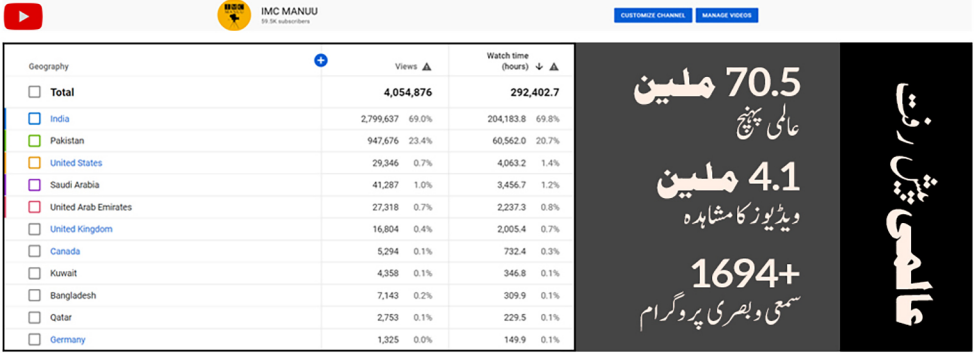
IMC MANUU
59.5K subscribers

CUSTOMIZE CHANNEL | MANAGE VIDEOS

| Geography | Views | | Watch time (hours) | |
|---|---|---|---|---|
| Total | 4,054,876 | | 292,402.7 | |
| India | 2,799,637 | 69.0% | 204,183.8 | 69.8% |
| Pakistan | 947,676 | 23.4% | 60,562.0 | 20.7% |
| United States | 29,346 | 0.7% | 4,063.2 | 1.4% |
| Saudi Arabia | 41,287 | 1.0% | 3,456.7 | 1.2% |
| United Arab Emirates | 27,318 | 0.7% | 2,237.3 | 0.8% |
| United Kingdom | 16,804 | 0.4% | 2,005.4 | 0.7% |
| Canada | 5,294 | 0.1% | 732.4 | 0.3% |
| Kuwait | 4,358 | 0.1% | 346.8 | 0.1% |
| Bangladesh | 7,143 | 0.2% | 309.9 | 0.1% |
| Qatar | 2,753 | 0.1% | 229.5 | 0.1% |
| Germany | 1,325 | 0.0% | 149.9 | 0.1% |

70.5 ملین
عالمی پہنچ

4.1 ملین
ویڈیوز کا مشاہدہ

+1694
سمعی و بصری پروگرام

عالمی پیش رفت